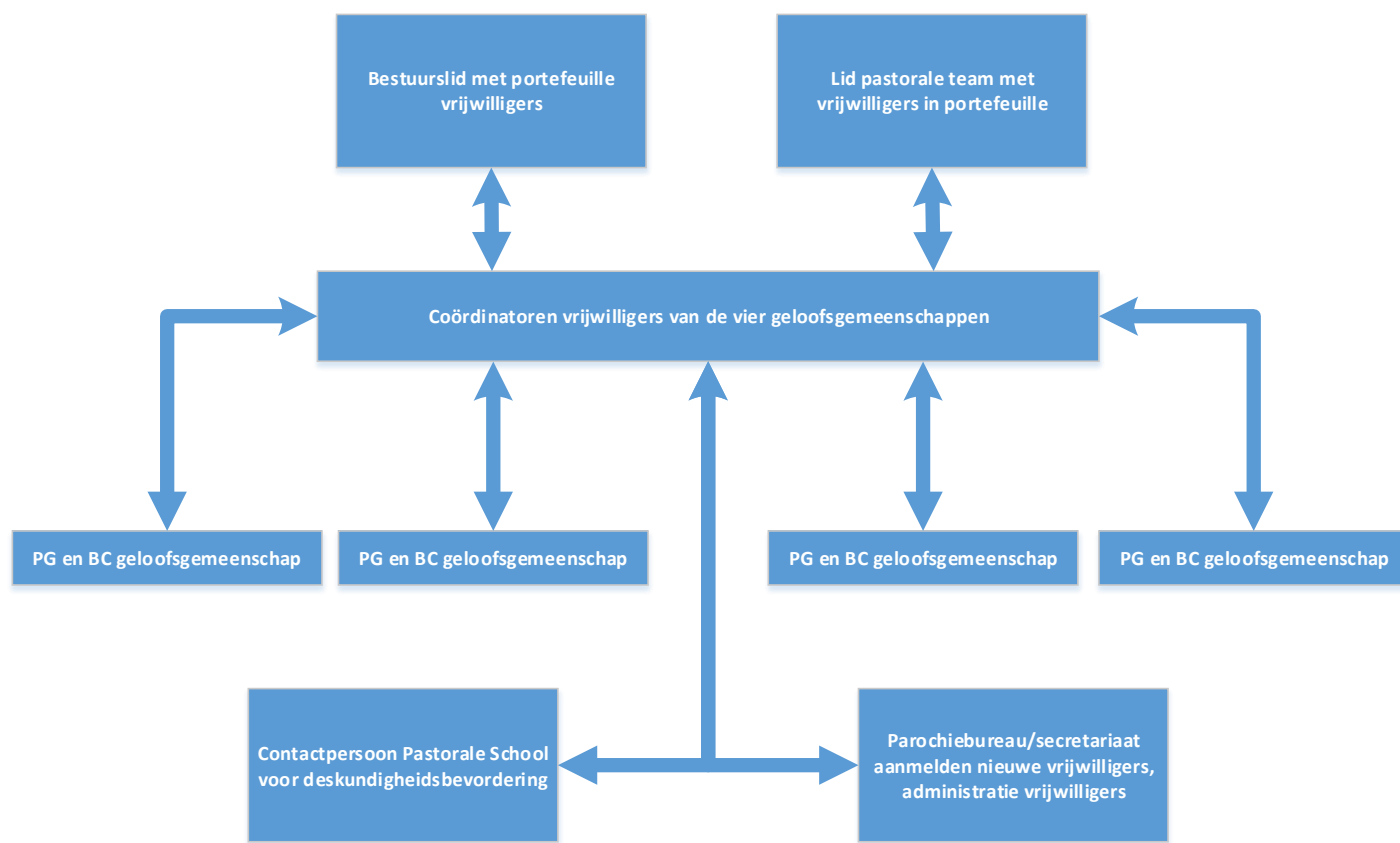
Bestuurslid met portefeuille vrijwilligers

Lid pastorale team met vrijwilligers in portefeuille

Coördinatoren vrijwilligers van de vier geloofsgemeenschappen

PG en BC geloofsgemeenschap

PG en BC geloofsgemeenschap

PG en BC geloofsgemeenschap

PG en BC geloofsgemeenschap

Contactpersoon Pastorale School voor deskundigheidsbevordering

Parochiebureau/secretariaat aanmelden nieuwe vrijwilligers, administratie vrijwilligers